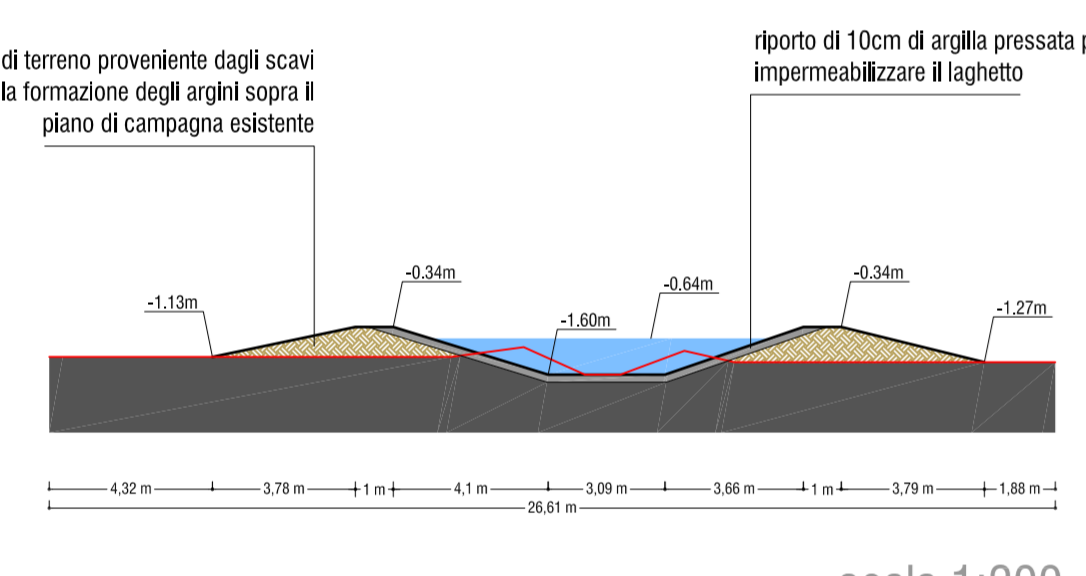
di terreno proveniente dagli scavi la formazione degli argini sopra il piano di campagna esistente

riporto di 10cm di argilla pressata p impermeabilizzare il laghetto

-1.13m

-0.34m

-1.60m

-0.64m

-0.34m

-1.27m

4,32 m
3,78 m
1 m
4,1 m
3,09 m
3,66 m
1 m
3,79 m
1,88 m
26,61 m

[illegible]